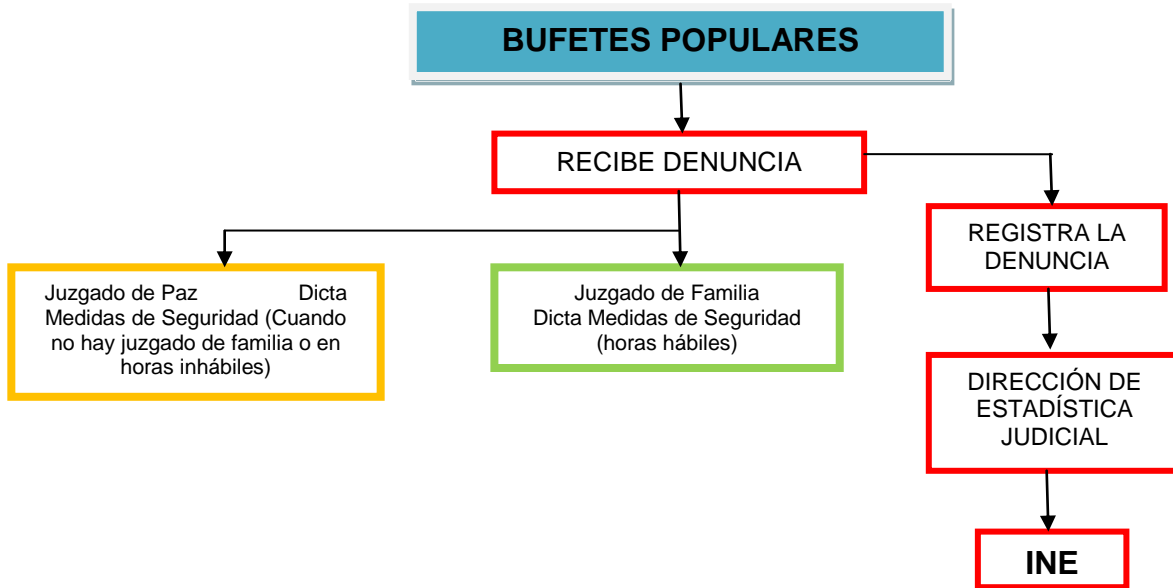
BUFETES POPULARES

RECIBE DENUNCIA

Juzgado de Paz Dicta Medidas de Seguridad (Cuando no hay juzgado de familia o en horas inhábiles)

Juzgado de Familia Dicta Medidas de Seguridad (horas hábiles)

REGISTRA LA DENUNCIA

DIRECCIÓN DE ESTADÍSTICA JUDICIAL

INE